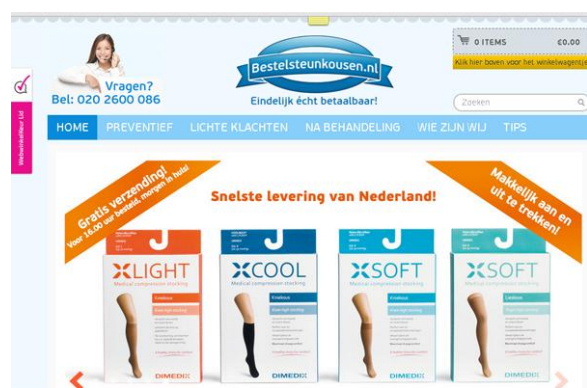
Vragen?
Bel: 020 2600 086

Bestelsteunkousen.nl
Eindelijk écht betaalbaar!

0 ITEMS €0.00
Klik hier boven voor het winkelwagentje

Zoeken

Webwinkelkeur Lid

HOME PREVENTIEF LICHTE KLACHTEN NA BEHANDELING WIE ZIJN WIJ TIPS

Gratis verzending!
Voor 16.00 uur besteld, morgen in huis!

Snelste levering van Nederland!

Makkelijk aan en uit te trekken!

XLIGHT
Medical compression stocking

XCOOL
Medical compression stocking

XSOFT
Medical compression stocking

XSOFT
Medical compression stocking

DIMEDIC

DIMEDIC

DIMEDIC

DIMEDIC